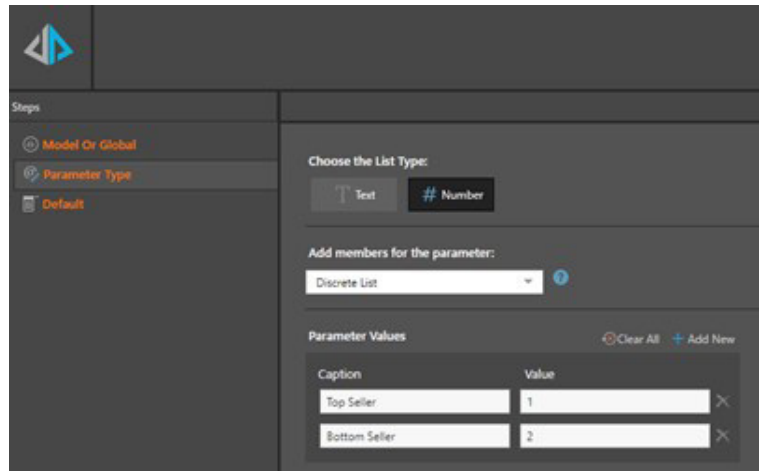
Steps

Model Or Global

Parameter Type

Default

Choose the List Type:

T Text

# Number

Add members for the parameter:

Discrete List

Parameter Values

Clear All

+ Add New

| Caption | Value |
|---|---|
| Top Seller | 1 |
| Bottom Seller | 2 |